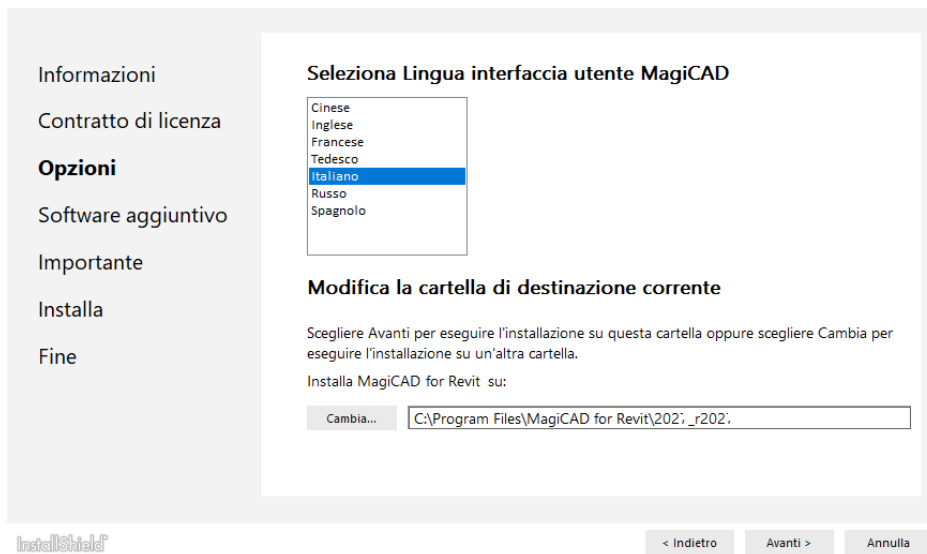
Informazioni
Contratto di licenza
Opzioni
Software aggiuntivo
Importante
Installa
Fine

Seleziona Lingua interfaccia utente MagiCAD

Cinese
Inglese
Francese
Tedesco
Italiano
Russo
Spagnolo

Modifica la cartella di destinazione corrente

Scegliere Avanti per eseguire l'installazione su questa cartella oppure scegliere Cambia per eseguire l'installazione su un'altra cartella.

Installa MagiCAD for Revit su:

Cambia...

C:\Program Files\MagiCAD for Revit\202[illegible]_r202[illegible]

InstallShield

< Indietro

Avanti >

Annulla